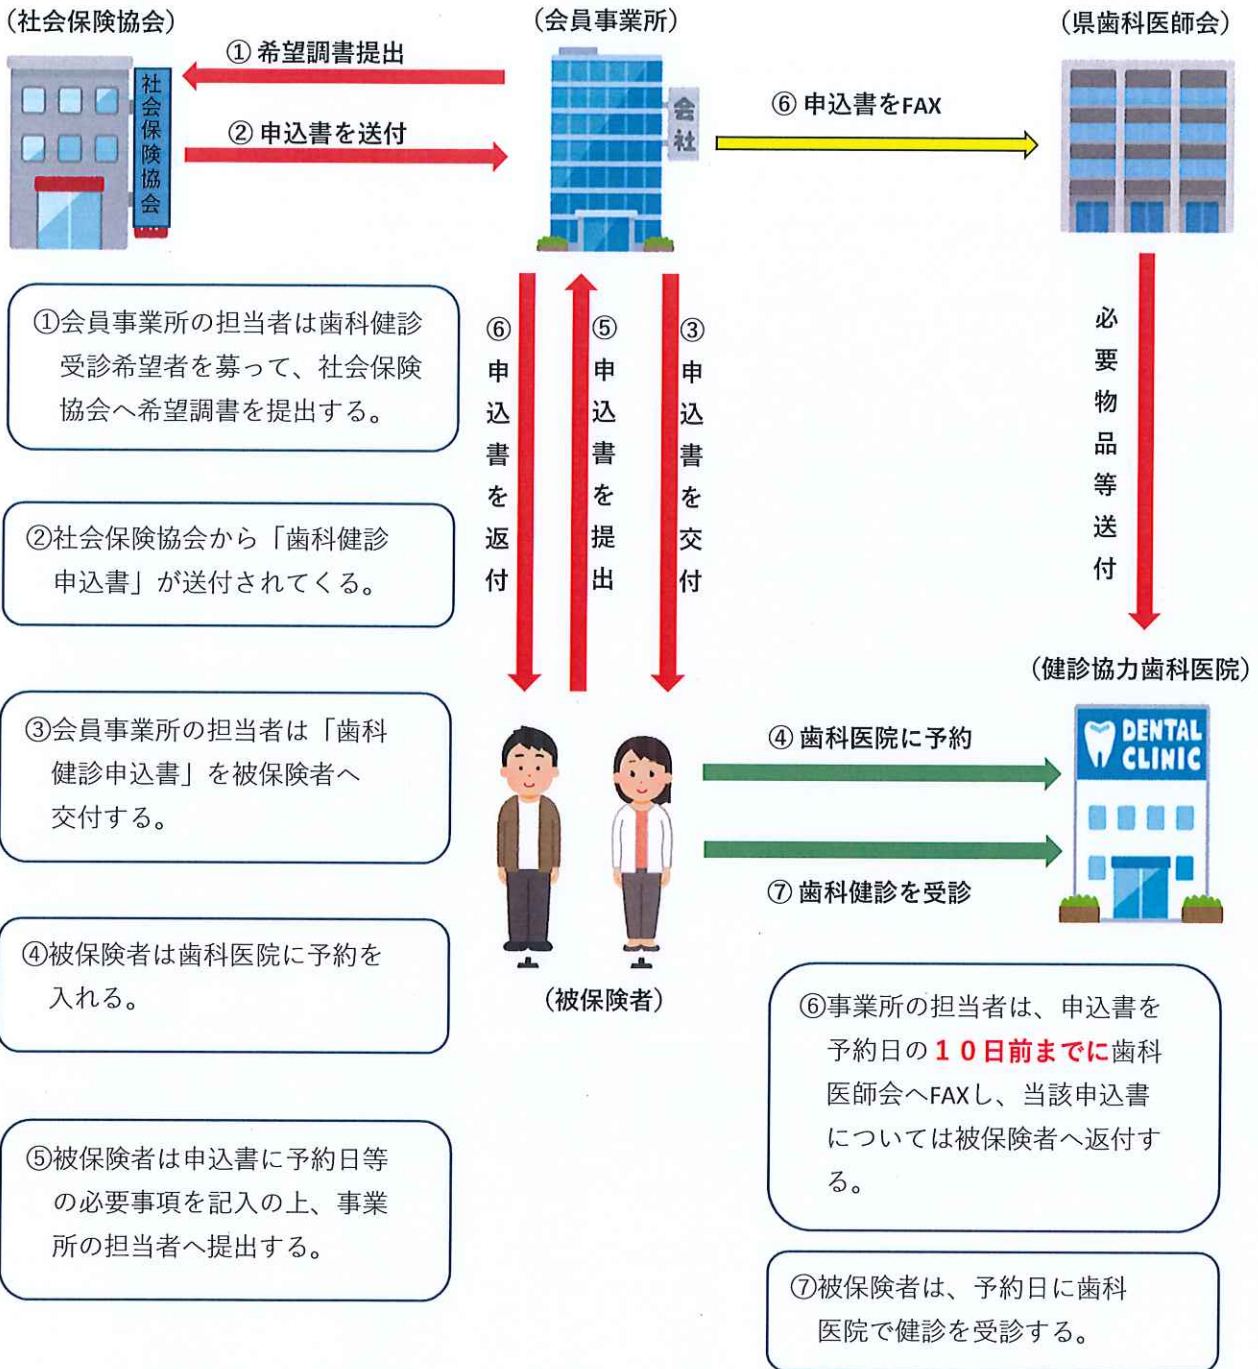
（社会保険協会）

（会員事業所）

（県歯科医師会）

① 希望調書提出

② 申込書を送付

社会保険協会

会社

⑥ 申込書をFAX

①会員事業所の担当者は歯科健診受診希望者を募って、社会保険協会へ希望調書を提出する。

⑥ 申込書を返付

⑤ 申込書を提出

③ 申込書を交付

必要物品等送付

②社会保険協会から「歯科健診申込書」が送付されてくる。

（健診協力歯科医院）

③会員事業所の担当者は「歯科健診申込書」を被保険者へ交付する。

④ 歯科医院に予約

DENTAL CLINIC

⑦ 歯科健診を受診

④被保険者は歯科医院に予約を入れる。

（被保険者）

⑥事業所の担当者は、申込書を予約日の１０日前までに歯科医師会へFAXし、当該申込書については被保険者へ返付する。

⑤被保険者は申込書に予約日等の必要事項を記入の上、事業所の担当者へ提出する。

⑦被保険者は、予約日に歯科医院で健診を受診する。